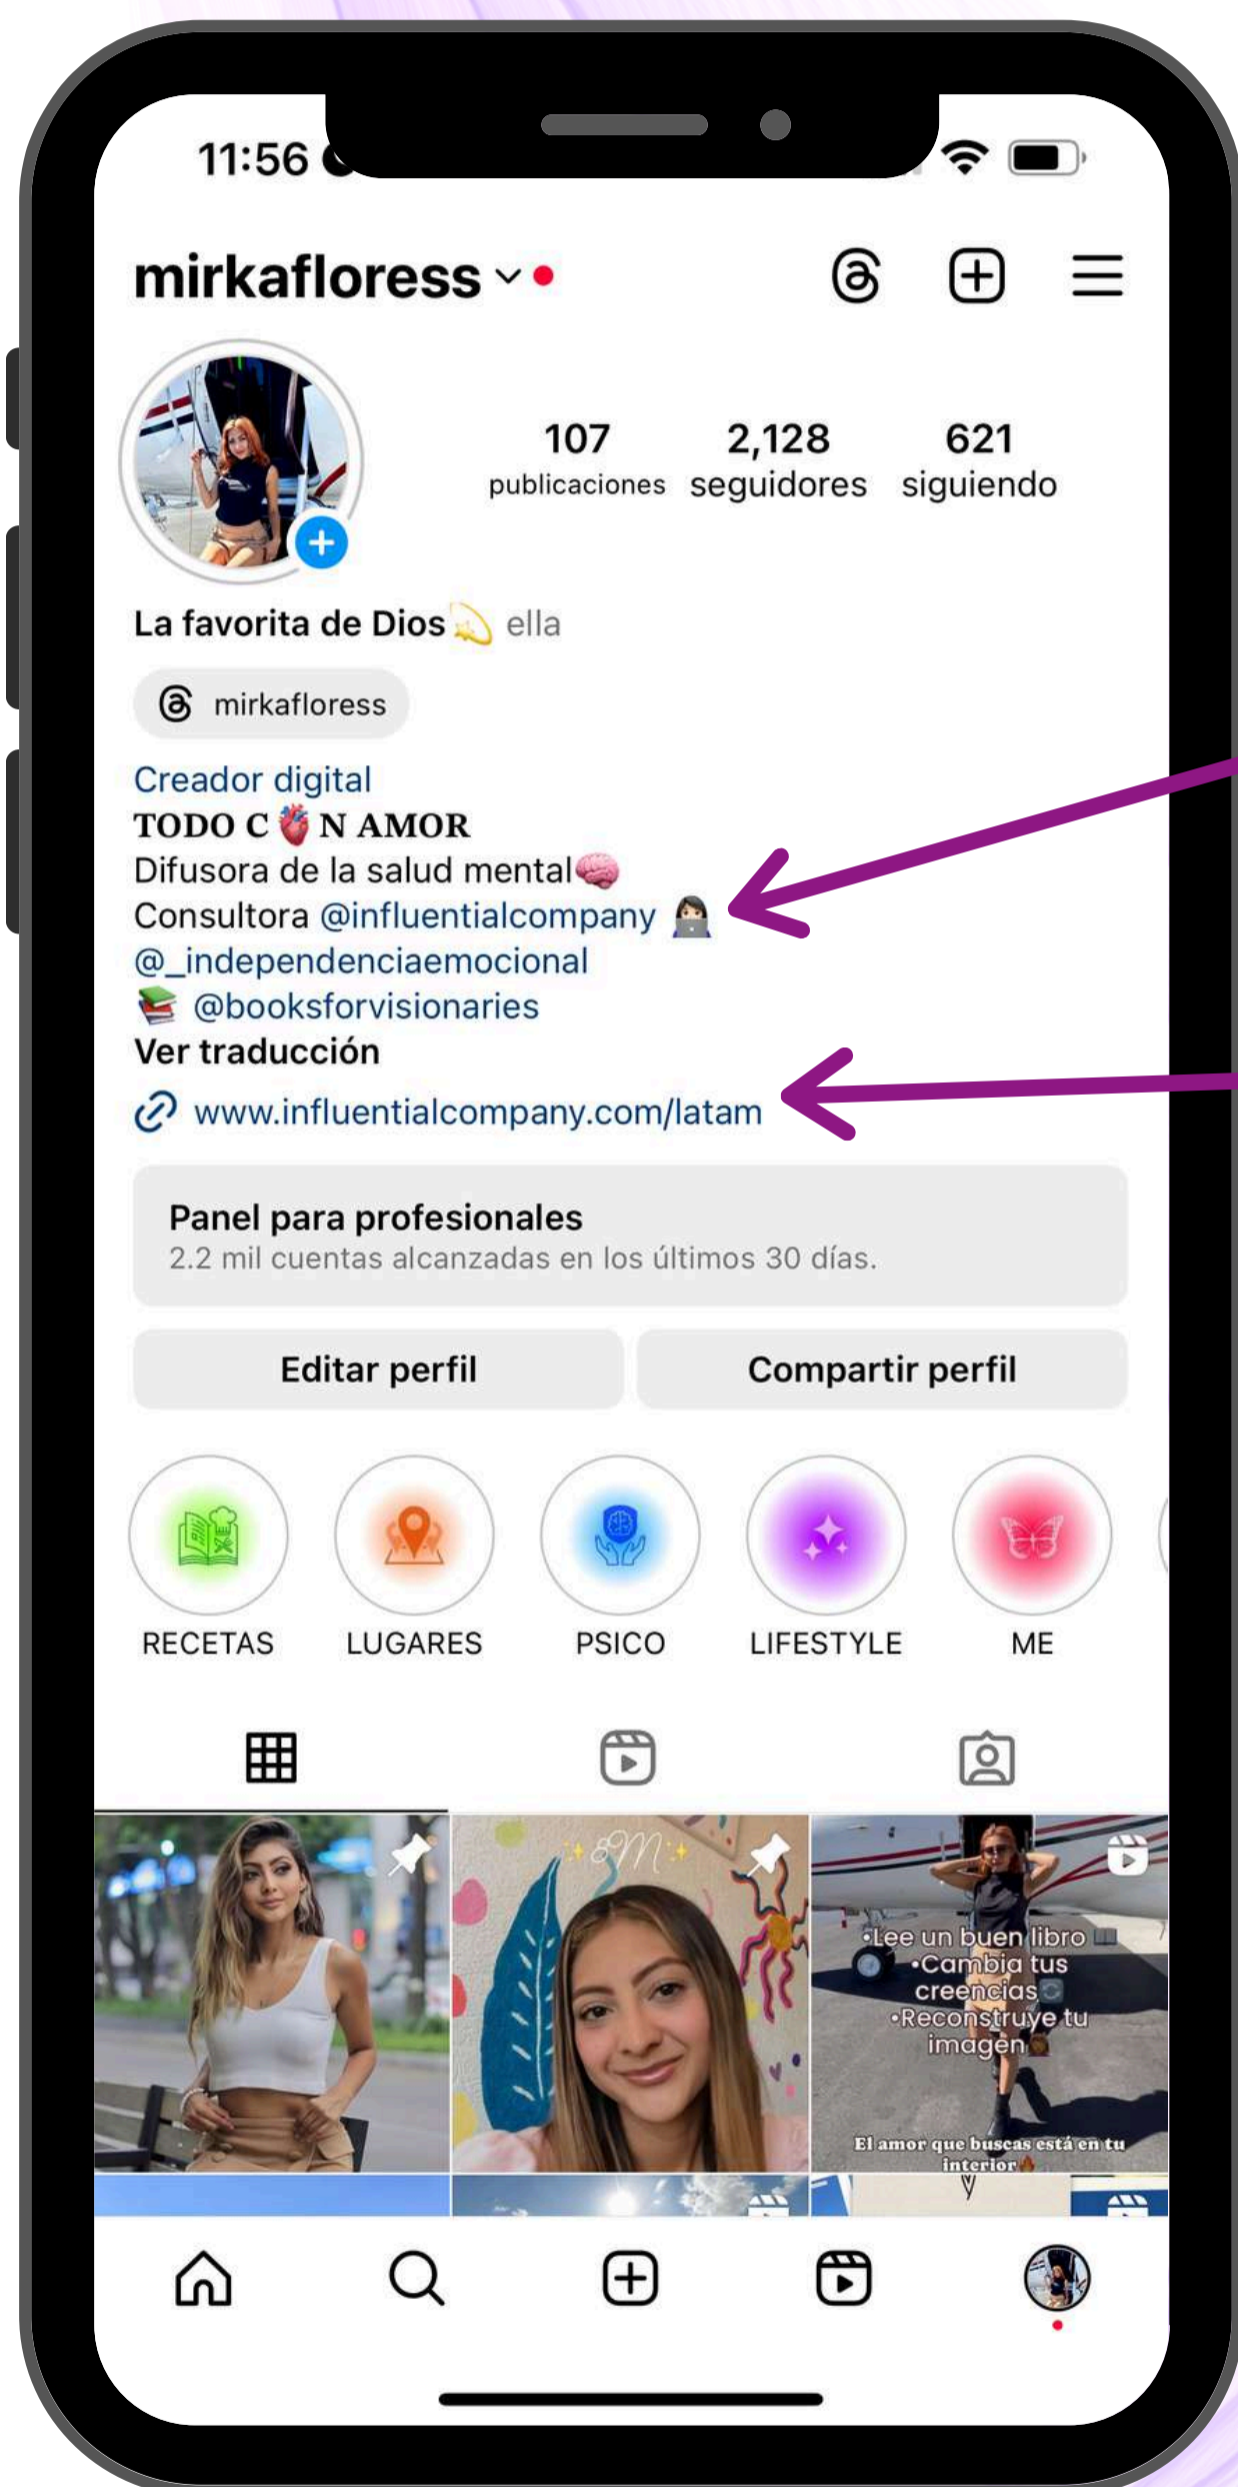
11:56

mirkafloress

107 publicaciones
2,128 seguidores
621 siguiendo

La favorita de Dios ella

mirkafloress

Creador digital
TODO C N AMOR
Difusora de la salud mental
Consultora @influentialcompany
@_independenciaemocional
@booksforvisionaries
Ver traducción
www.influentialcompany.com/latam

Panel para profesionales
2.2 mil cuentas alcanzadas en los últimos 30 días.

Editar perfil
Compartir perfil

RECETAS
LUGARES
PSICO
LIFESTYLE
ME

•Lee un buen libro
•Cambia tus creencias
•Reconstruye tu imagen
El amor que buscas está en tu interior